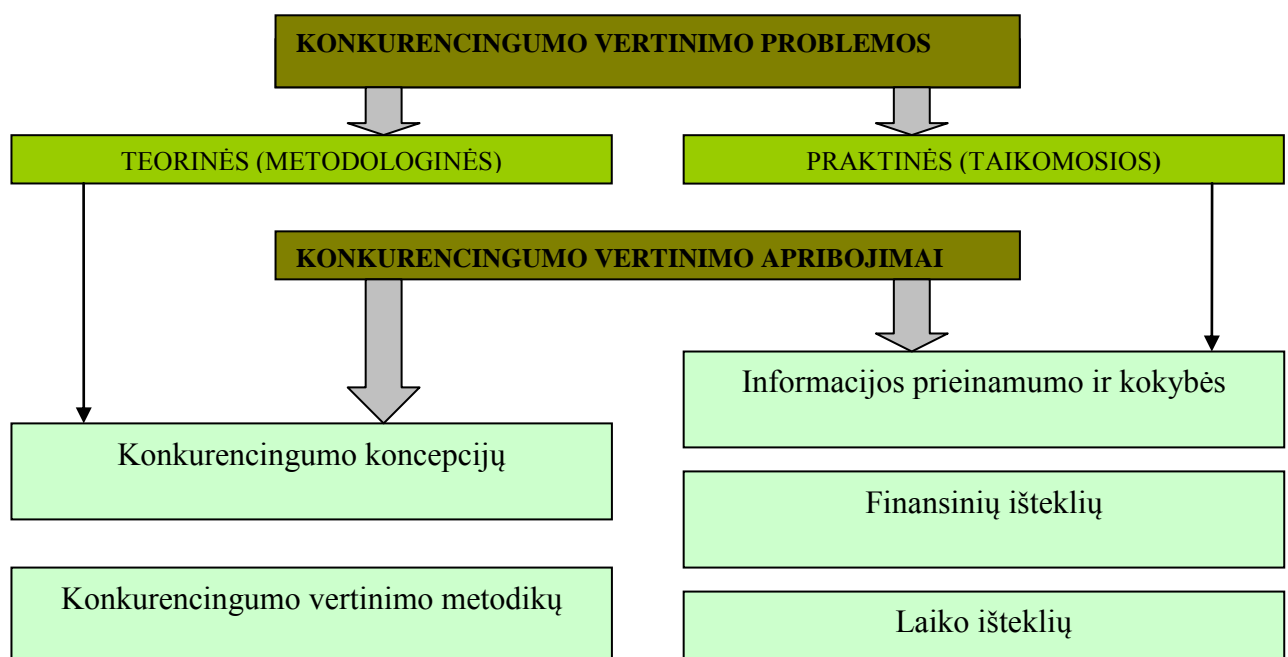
KONKURENCINGUMO VERTINIMO PROBLEMOS

TEORINĖS (METODOLOGINĖS)

PRAKTINĖS (TAIKOMOSIOS)

KONKURENCINGUMO VERTINIMO APRIBOJIMAI

Konkurencingumo koncepcijų

Konkurencingumo vertinimo metodikų

Informacijos prieinamumo ir kokybės

Finansinių išteklių

Laiko išteklių